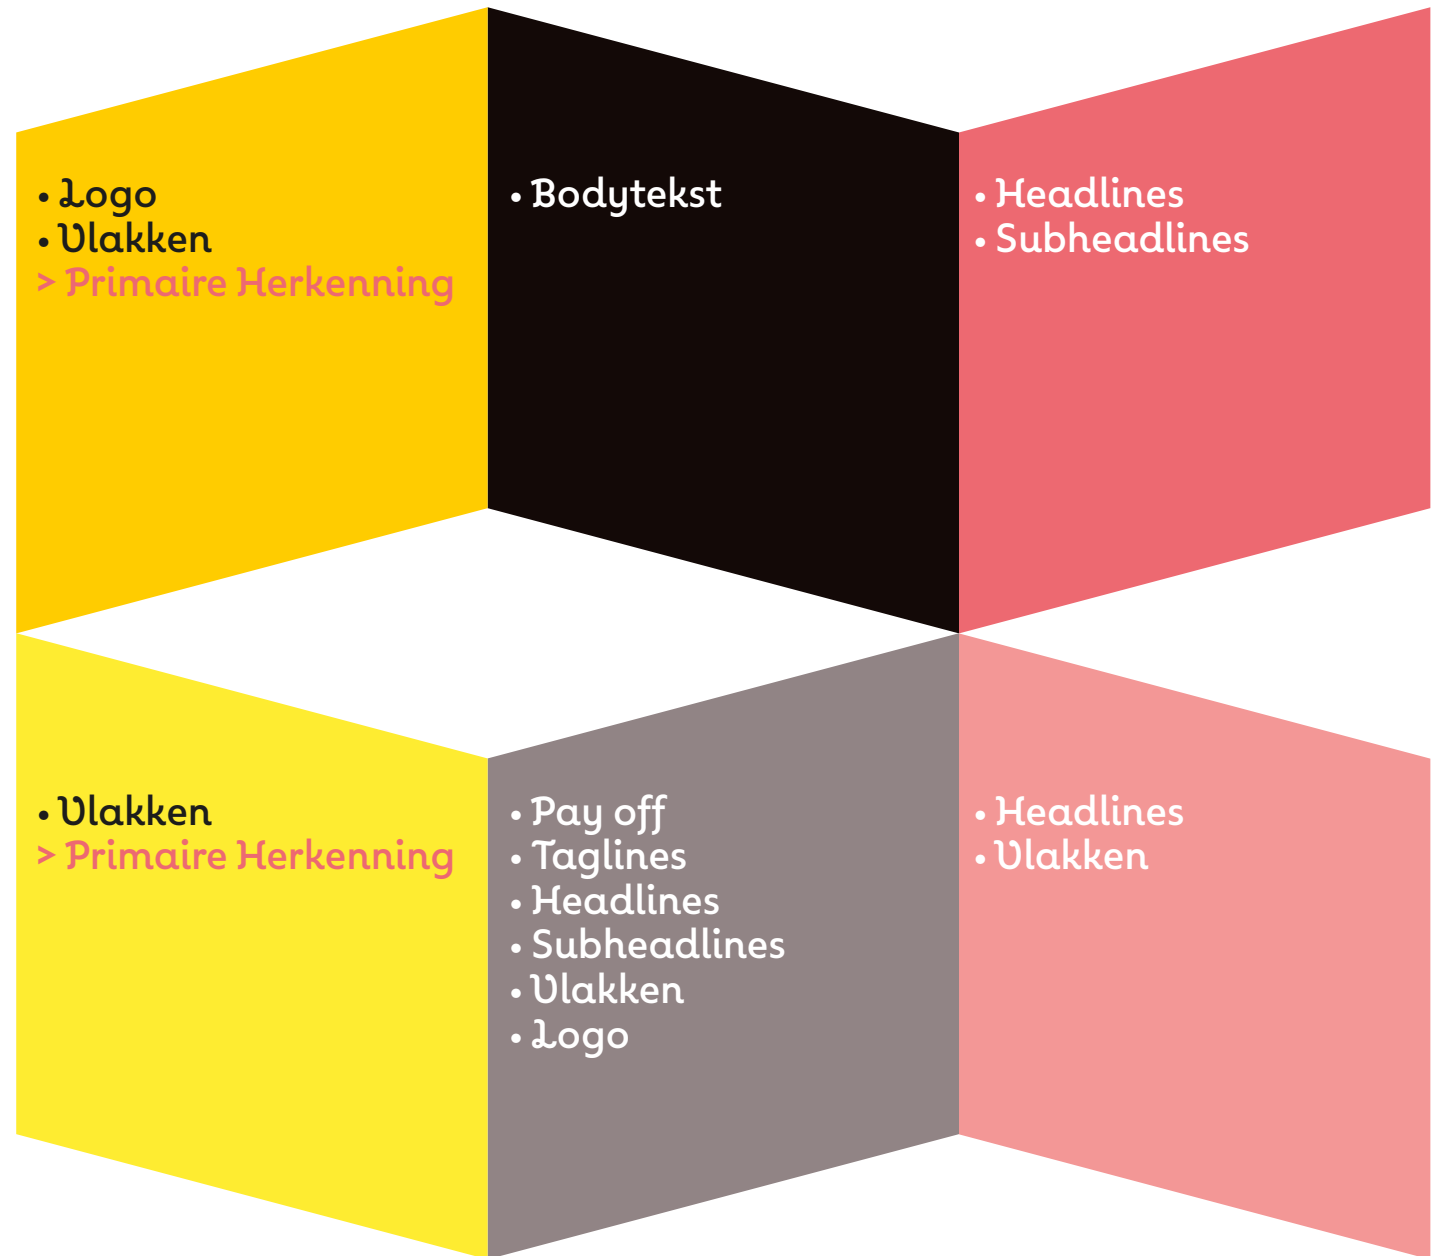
• Logo
• Vlakken
> Primaire Herkenning

• Bodytekst

• Headlines
• Subheadlines

• Vlakken
> Primaire Herkenning

• Pay off
• Taglines
• Headlines
• Subheadlines
• Vlakken
• Logo

• Headlines
• Vlakken